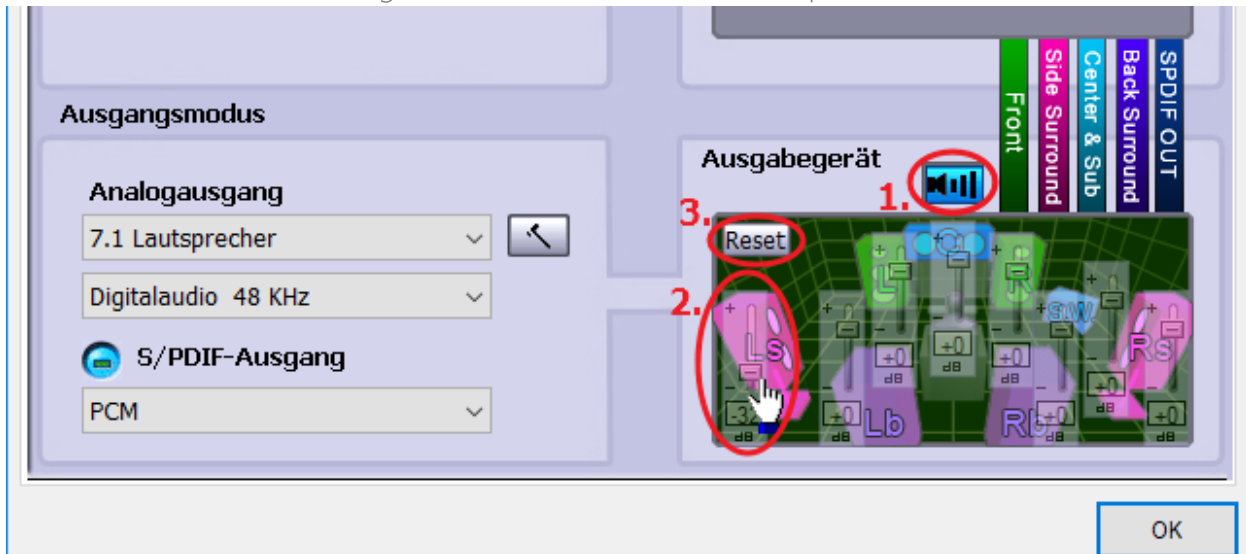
Ausgangsmodus

Analogausgang

7.1 Lautsprecher

Digitalaudio 48 KHz

S/PDIF-Ausgang

PCM

Front

Side Surround

Center & Sub

Back Surround

SPDIF OUT

Ausgabegerät

1.

3.

Reset

2.

L

C

R

SW

Ls

Rs

Lb

Rb

+0 dB

+0 dB

+0 dB

+0 dB

-3 dB

+0 dB

+0 dB

+0 dB

OK